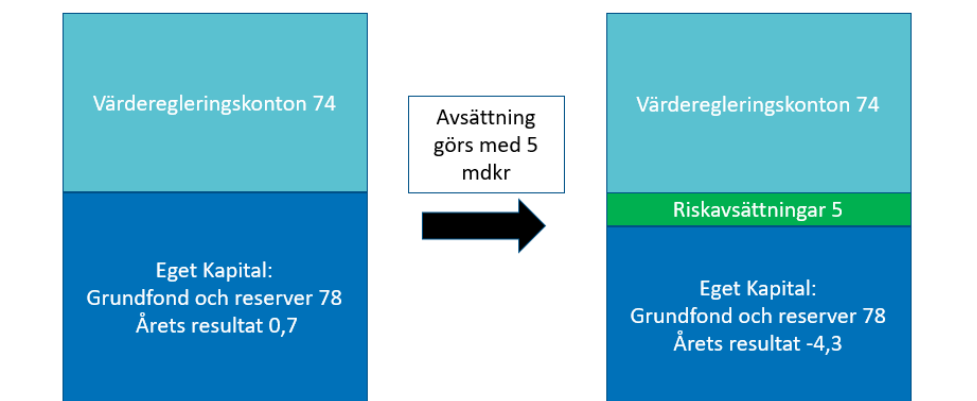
Värderegleringskonton 74

Eget Kapital:
Grundfond och reserver 78
Årets resultat 0,7

Avsättning görs med 5 mdkr

Värderegleringskonton 74

Riskavsättningar 5

Eget Kapital:
Grundfond och reserver 78
Årets resultat -4,3